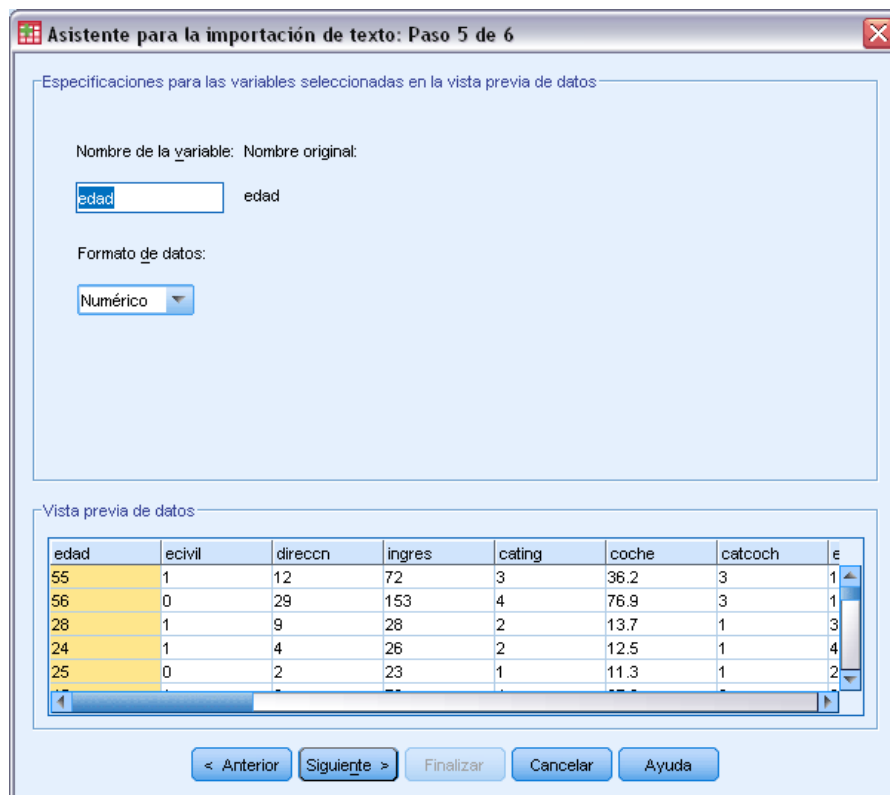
Asistente para la importación de texto: Paso 5 de 6

Especificaciones para las variables seleccionadas en la vista previa de datos

Nombre de la variable: Nombre original:

edad

edad

Formato de datos:

Numérico

Vista previa de datos

| edad | ecivil | direccn | ingres | cating | coche | catcoch | e |
|---|---|---|---|---|---|---|---|
| 55 | 1 | 12 | 72 | 3 | 36.2 | 3 | 1 |
| 56 | 0 | 29 | 153 | 4 | 76.9 | 3 | 1 |
| 28 | 1 | 9 | 28 | 2 | 13.7 | 1 | 3 |
| 24 | 1 | 4 | 26 | 2 | 12.5 | 1 | 4 |
| 25 | 0 | 2 | 23 | 1 | 11.3 | 1 | 2 |
| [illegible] | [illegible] | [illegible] | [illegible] | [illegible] | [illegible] | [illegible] | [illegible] |

< Anterior   Siguiente >   Finalizar   Cancelar   Ayuda